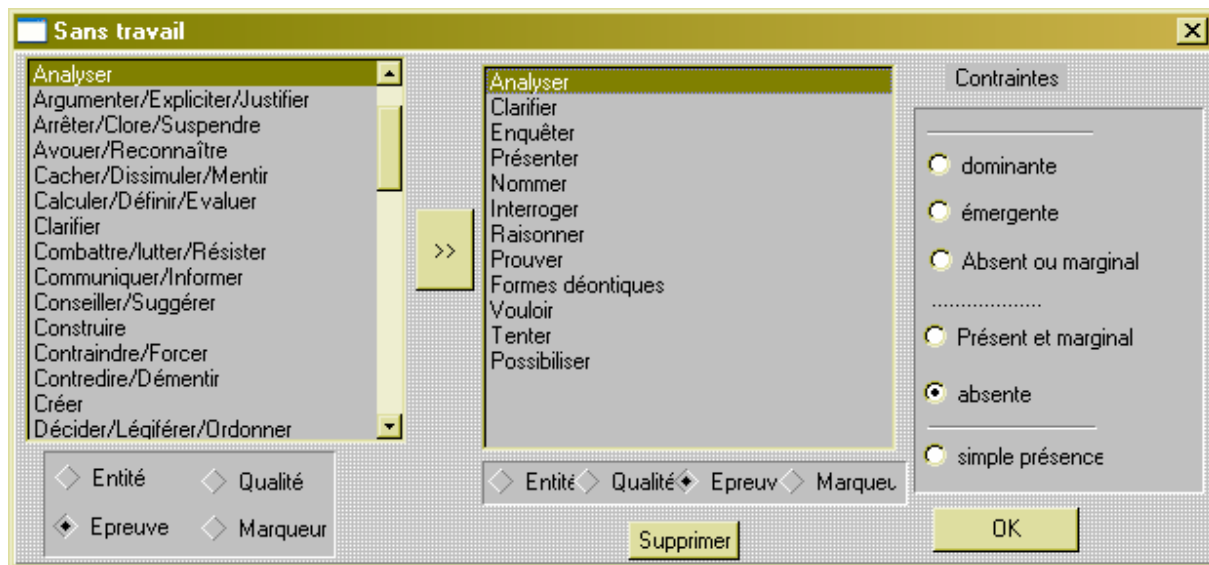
Sans travail

Analyser
Argumenter/Expliciter/Justifier
Arrêter/Clore/Suspendre
Avouer/Reconnaître
Cacher/Dissimuler/Mentir
Calculer/Définir/Evaluer
Clarifier
Combattre/lutter/Résister
Communiquer/Informer
Conseiller/Suggérer
Construire
Contraindre/Forcer
Contredire/Démentir
Créer
Décider/Légiférer/Ordonner

Entité
Qualité
Epreuve
Marqueur

>>

Analyser
Clarifier
Enquêter
Présenter
Nommer
Interroger
Raisonner
Prouver
Formes déontiques
Vouloir
Tenter
Possibiliser

Entité
Qualité
Epreuv
Marqueu

Supprimer

Contraintes

dominante
émergente
Absent ou marginal
..................
Présent et marginal
absente
simple présence

OK